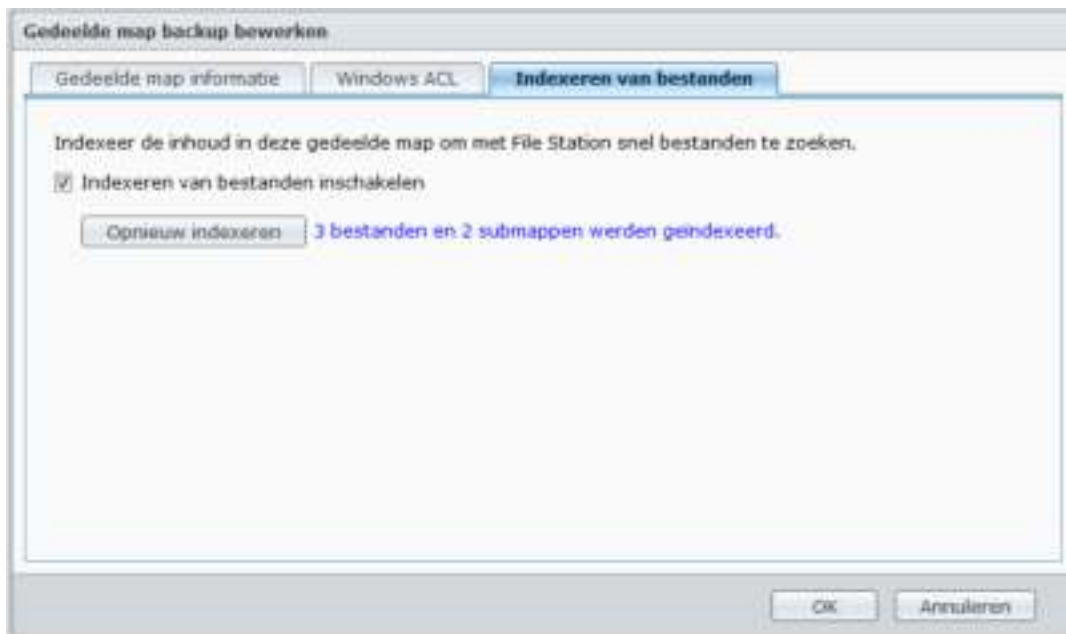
Gedeelde map backup bewerken

Gedeelde map informatie

Windows ACL

Indexeren van bestanden

Indexeer de inhoud in deze gedeelde map om met File Station snel bestanden te zoeken.

☑ Indexeren van bestanden inschakelen

Opnieuw indexeren

3 bestanden en 2 submappen werden geindexeerd.

OK

Annuleren